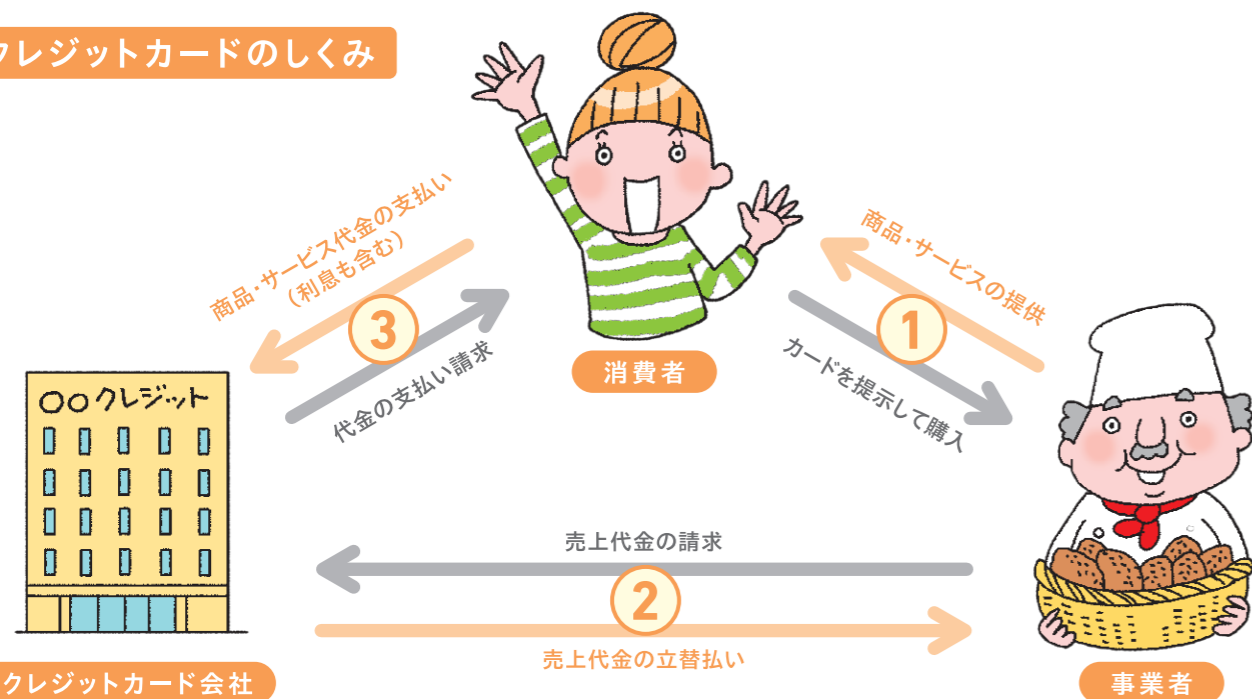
クレジットカードのしくみ

消費者

商品・サービスの提供

1

カードを提示して購入

商品・サービス代金の支払い
（利息も含む）

3

代金の支払い請求

○○クレジット

売上代金の請求

2

売上代金の立替払い

クレジットカード会社

事業者